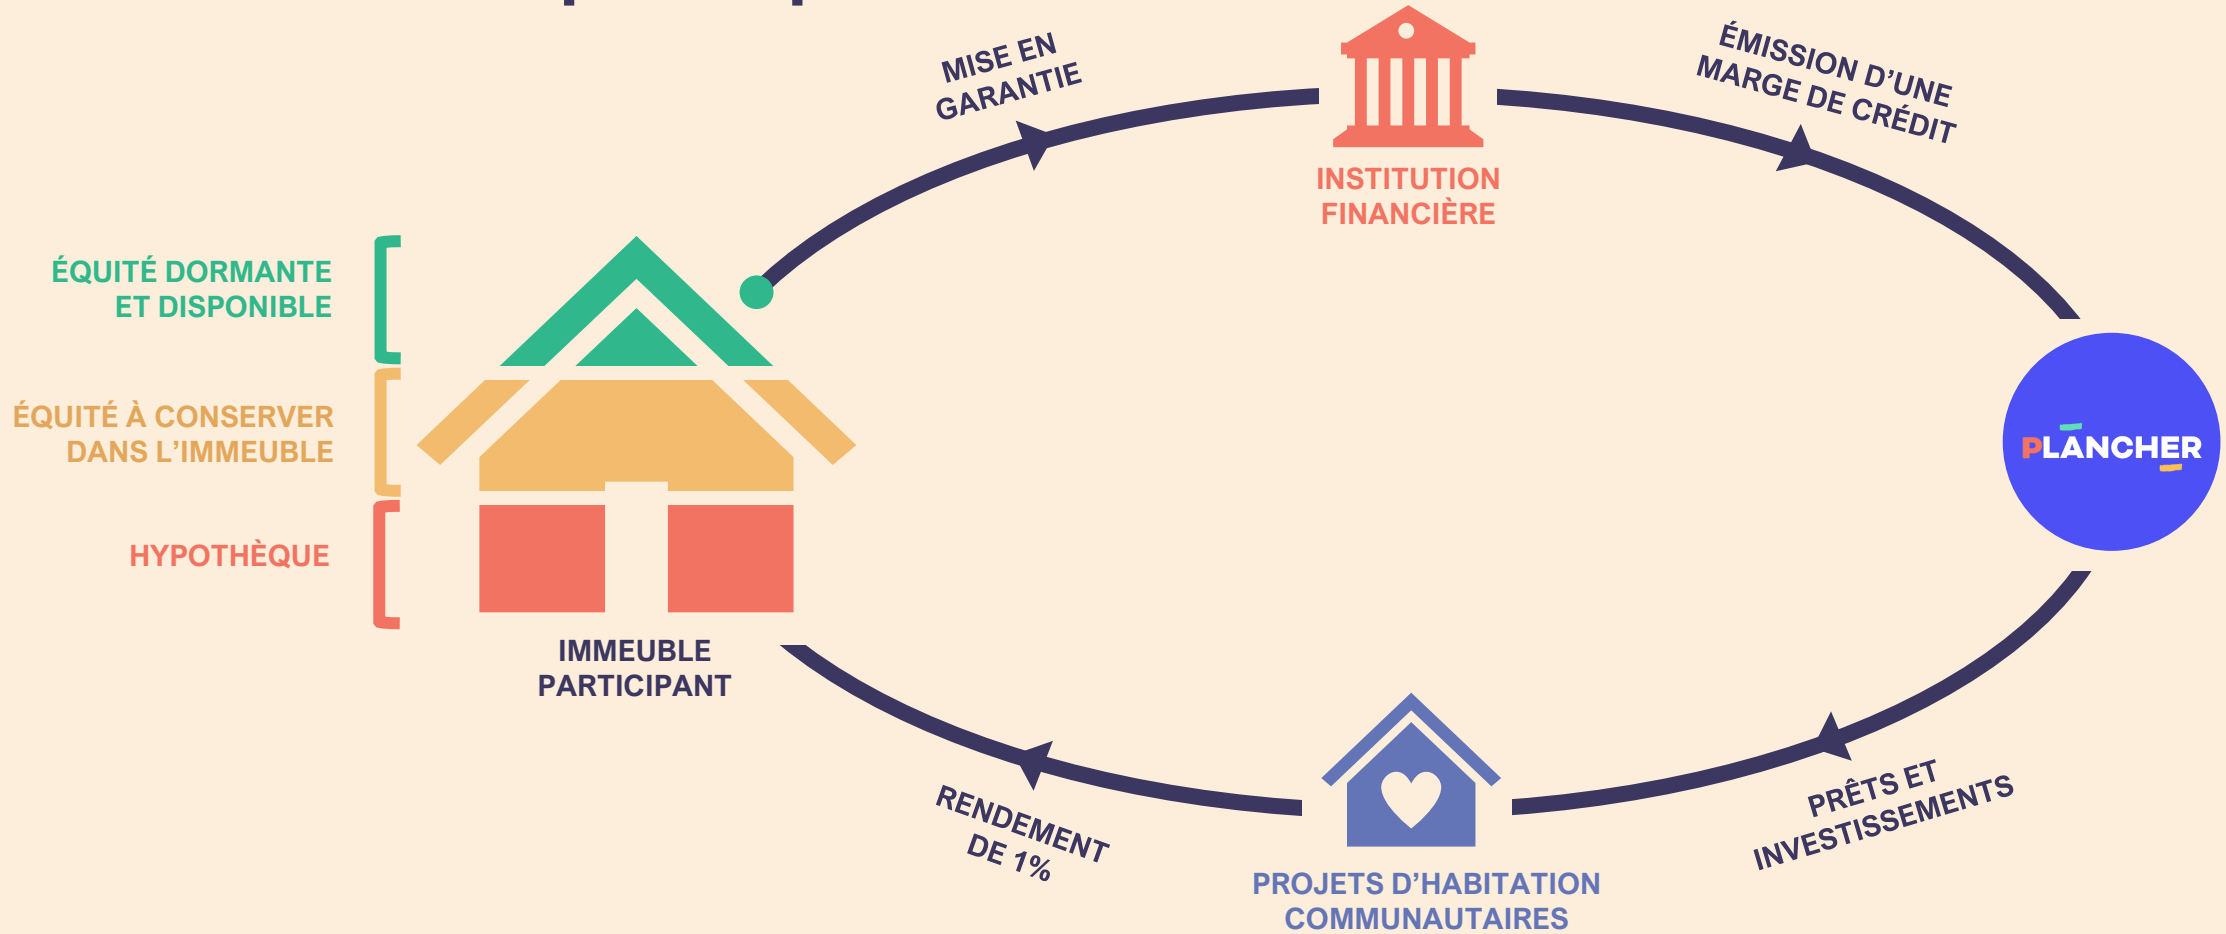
MISE EN GARANTIE

INSTITUTION FINANCIÈRE

ÉMISSION D'UNE MARGE DE CRÉDIT

ÉQUITÉ DORMANTE ET DISPONIBLE

ÉQUITÉ À CONSERVER DANS L'IMMEUBLE

HYPOTHÈQUE

PLANCHER

IMMEUBLE PARTICIPANT

RENDEMENT DE 1%

PROJETS D'HABITATION COMMUNAUTAIRES

PRÊTS ET INVESTISSEMENTS